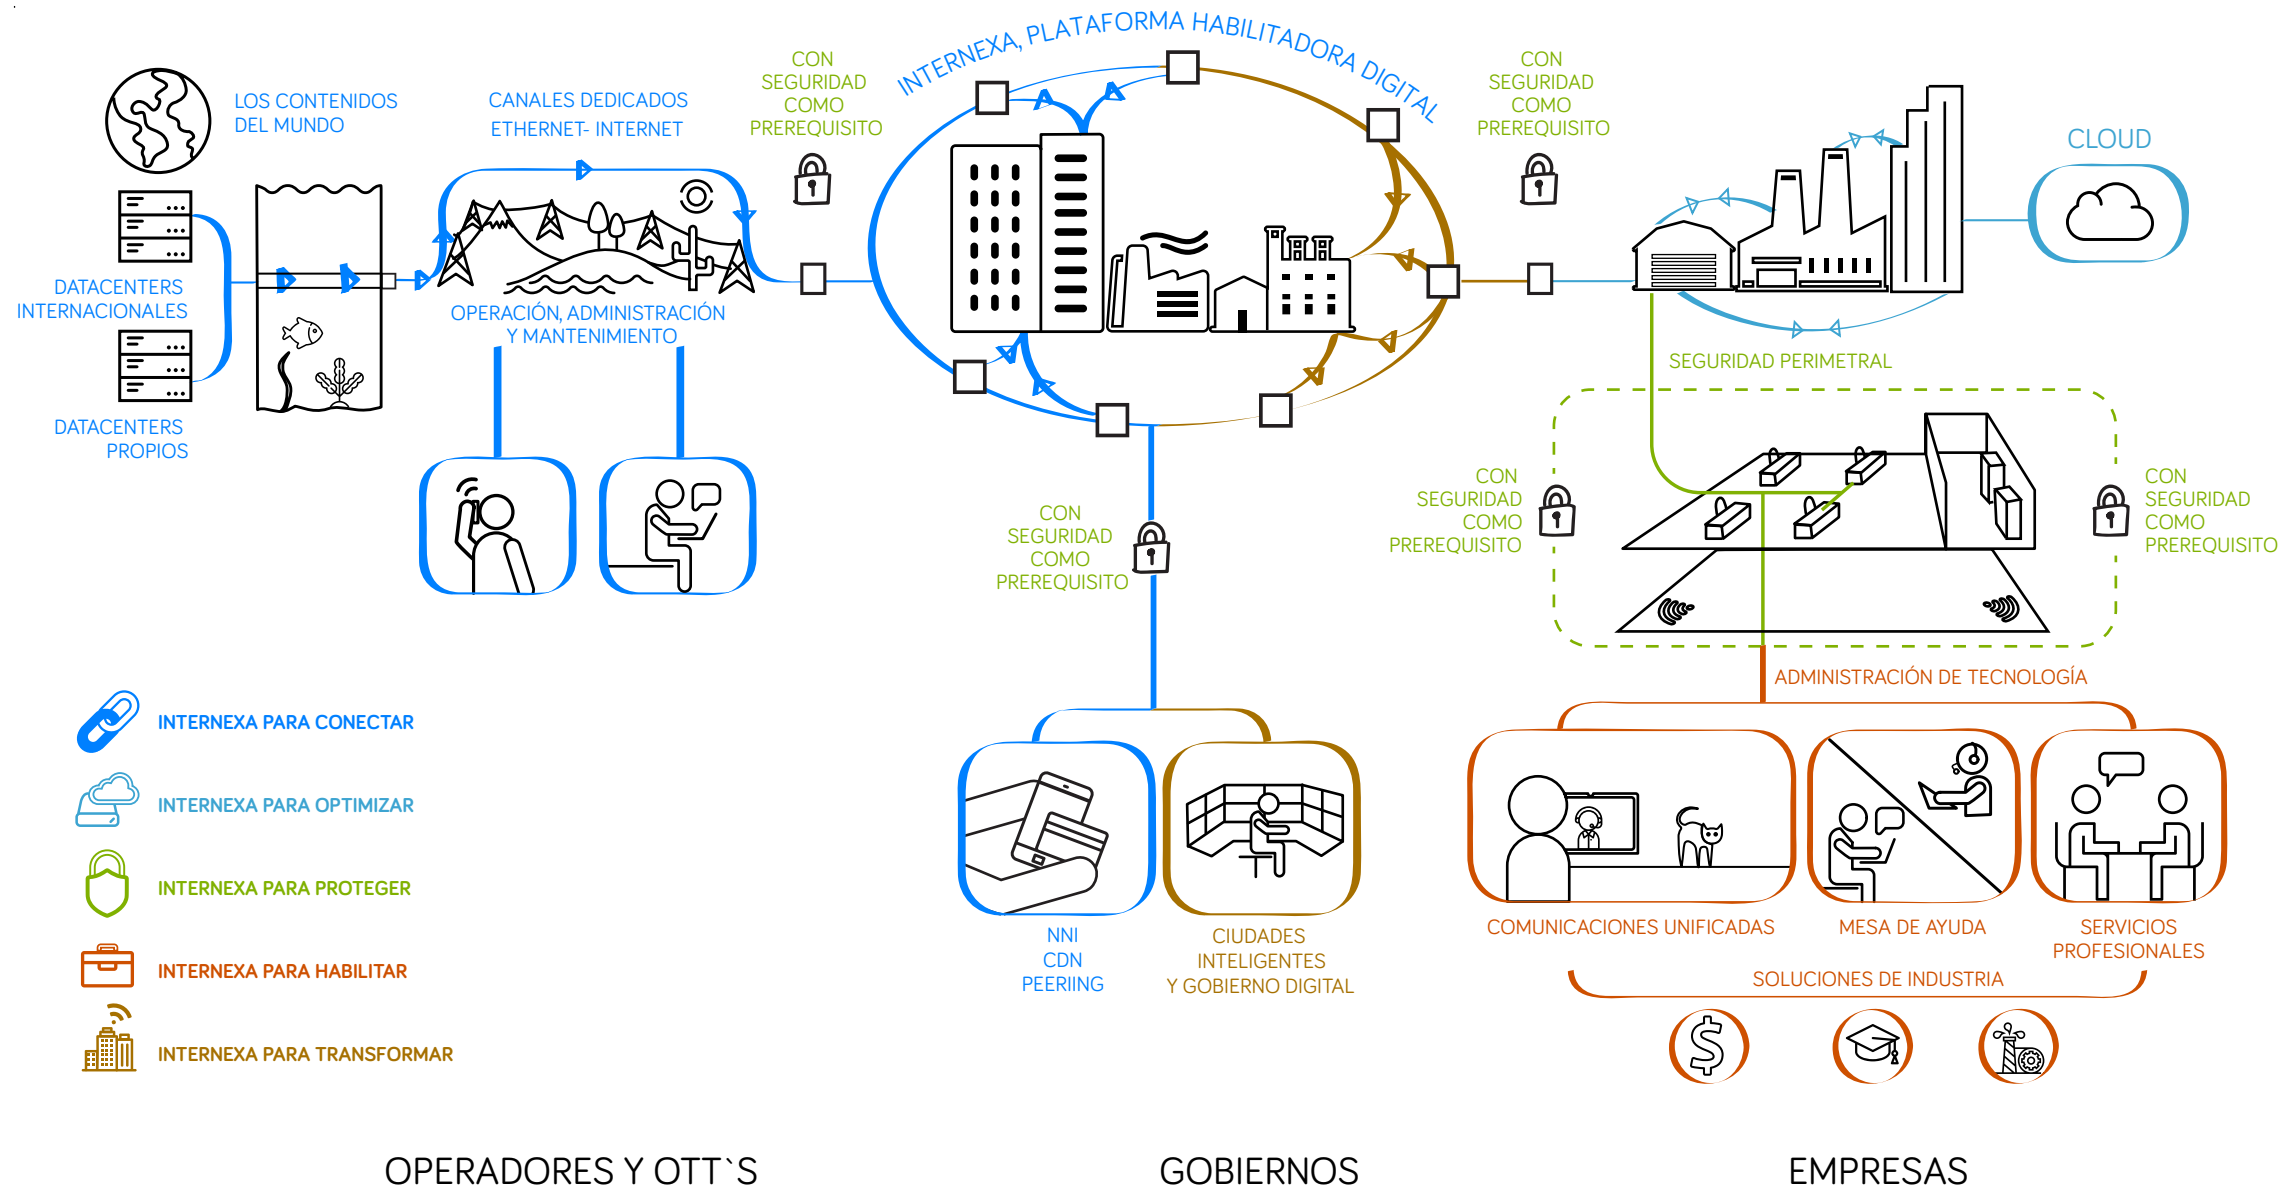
LOS CONTENIDOS DEL MUNDO

CANALES DEDICADOS ETHERNET- INTERNET

CON SEGURIDAD COMO PREREQUISITO

INTERNEXA, PLATAFORMA HABILITADORA DIGITAL

CON SEGURIDAD COMO PREREQUISITO

CLOUD

DATACENTERS INTERNACIONALES

OPERACIÓN, ADMINISTRACIÓN Y MANTENIMIENTO

DATACENTERS PROPIOS

SEGURIDAD PERIMETRAL

CON SEGURIDAD COMO PREREQUISITO

CON SEGURIDAD COMO PREREQUISITO

CON SEGURIDAD COMO PREREQUISITO

ADMINISTRACIÓN DE TECNOLOGÍA

INTERNEXA PARA CONECTAR

INTERNEXA PARA OPTIMIZAR

INTERNEXA PARA PROTEGER

INTERNEXA PARA HABILITAR

INTERNEXA PARA TRANSFORMAR

NNI
CDN
PEERIING

CIUDADES INTELIGENTES Y GOBIERNO DIGITAL

COMUNICACIONES UNIFICADAS

MESA DE AYUDA

SERVICIOS PROFESIONALES

SOLUCIONES DE INDUSTRIA

OPERADORES Y OTT`S

GOBIERNOS

EMPRESAS